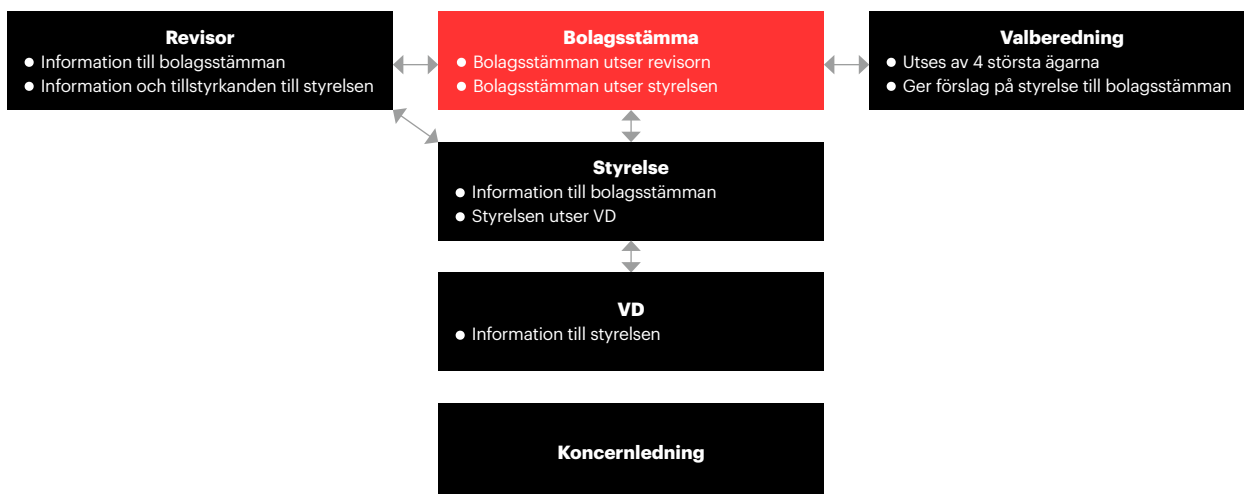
Revisor
- Information till bolagsstämman
- Information och tillstyrkanden till styrelsen

Bolagsstämma
- Bolagsstämman utser revisorn
- Bolagsstämman utser styrelsen

Valberedning
- Utses av 4 största ägarna
- Ger förslag på styrelse till bolagsstämman

Styrelse
- Information till bolagsstämman
- Styrelsen utser VD

VD
- Information till styrelsen

Koncernledning